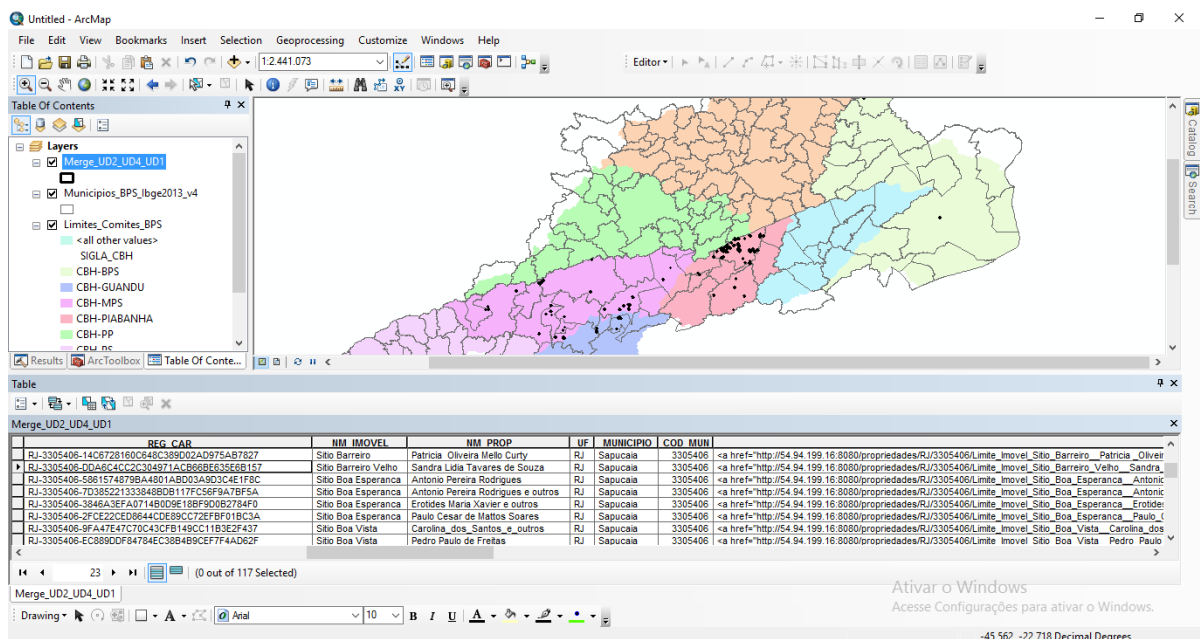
Untitled - ArcMap

File Edit View Bookmarks Insert Selection Geoprocessing Customize Windows Help

1:2.441.073

Editor▾

Table Of Contents

Layers
Merge_UD2_UD4_UD1
Municipios_BPS_Ibge2013_v4
Limites_Comites_BPS
<all other values>
SIGLA_CBH
CBH-BPS
CBH-GUANDU
CBH-MPS
CBH-PIABANHA
CBH-PP
CBH-RS

Results ArcToolbox Table Of Conte...

Catalog
Search

Table

Merge_UD2_UD4_UD1

| REG_CAR | NM_IMOVEL | NM_PROP | UF | MUNICIPIO | COD_MUN | |
|---|---|---|---|---|---|---|
| RJ-3305406-14C6728160C648C389D02AD975AB7827 | Sitio Barreiro | Patricia Oliveira Mello Curty | RJ | Sapucaia | 3305406 | <a href="http://54.94.199.16:8080/propriedades/RJ/3305406/Limite_Imovel_Sitio_Barreiro__Patricia__Oliveir |
| RJ-3305406-DDA6C4CC2C304971ACB66BE635E6B157 | Sitio Barreiro Velho | Sandra Lidia Tavares de Souza | RJ | Sapucaia | 3305406 | <a href="http://54.94.199.16:8080/propriedades/RJ/3305406/Limite_Imovel_Sitio_Barreiro_Velho__Sandra_ |
| RJ-3305406-5861574879BA4801ABD03A9D3C4E1F8C | Sitio Boa Esperanca | Antonio Pereira Rodrigues | RJ | Sapucaia | 3305406 | <a href="http://54.94.199.16:8080/propriedades/RJ/3305406/Limite_Imovel_Sitio_Boa_Esperanca__Antonio |
| RJ-3305406-7D385221333848BDB117FC56F9A7BF5A | Sitio Boa Esperanca | Antonio Pereira Rodrigues e outros | RJ | Sapucaia | 3305406 | <a href="http://54.94.199.16:8080/propriedades/RJ/3305406/Limite_Imovel_Sitio_Boa_Esperanca__Antonic |
| RJ-3305406-3846A3EFA0714B0D9E18BF9D0B2784F0 | Sitio Boa Esperanca | Erotides Maria Xavier e outros | RJ | Sapucaia | 3305406 | <a href="http://54.94.199.16:8080/propriedades/RJ/3305406/Limite_Imovel_Sitio_Boa_Esperanca__Erotides |
| RJ-3305406-2FCE22CED8644CDE89CC72EFBF01BC3A | Sitio Boa Esperanca | Paulo Cesar de Mattos Soares | RJ | Sapucaia | 3305406 | <a href="http://54.94.199.16:8080/propriedades/RJ/3305406/Limite_Imovel_Sitio_Boa_Esperanca__Paulo_( |
| RJ-3305406-9FA47E47C70C43CFB149CC11B3E2F437 | Sitio Boa Vista | Carolina_dos_Santos_e_outros | RJ | Sapucaia | 3305406 | <a href="http://54.94.199.16:8080/propriedades/RJ/3305406/Limite_Imovel_Sitio_Boa_Vista__Carolina_dos |
| RJ-3305406-EC889DDF84784EC38B4B9CEF7F4AD62F | Sitio Boa Vista | Pedro Paulo de Freitas | RJ | Sapucaia | 3305406 | <a href="http://54.94.199.16:8080/propriedades/RJ/3305406/Limite_Imovel_Sitio_Boa_Vista__Pedro_Paulo |

23 (0 out of 117 Selected)

Merge_UD2_UD4_UD1

Drawing▾ Arial 10 B I U A

Ativar o Windows
Acesse Configurações para ativar o Windows.

-45.562 -22.718 Decimal Degrees